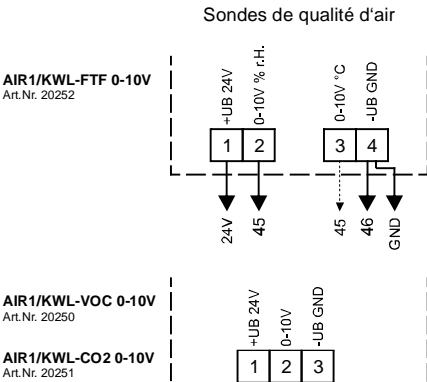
Sondes de qualité d'air

AIR1/KWL-FTF 0-10V
Art.Nr. 20252

+UB 24V
0-10V % r.H.
0-10V °C
-UB GND

1 2 3 4

24V 45 45 46 GND

AIR1/KWL-VOC 0-10V
Art.Nr. 20250

AIR1/KWL-CO2 0-10V
Art.Nr. 20251

+UB 24V
0-10V
-UB GND

1 2 3